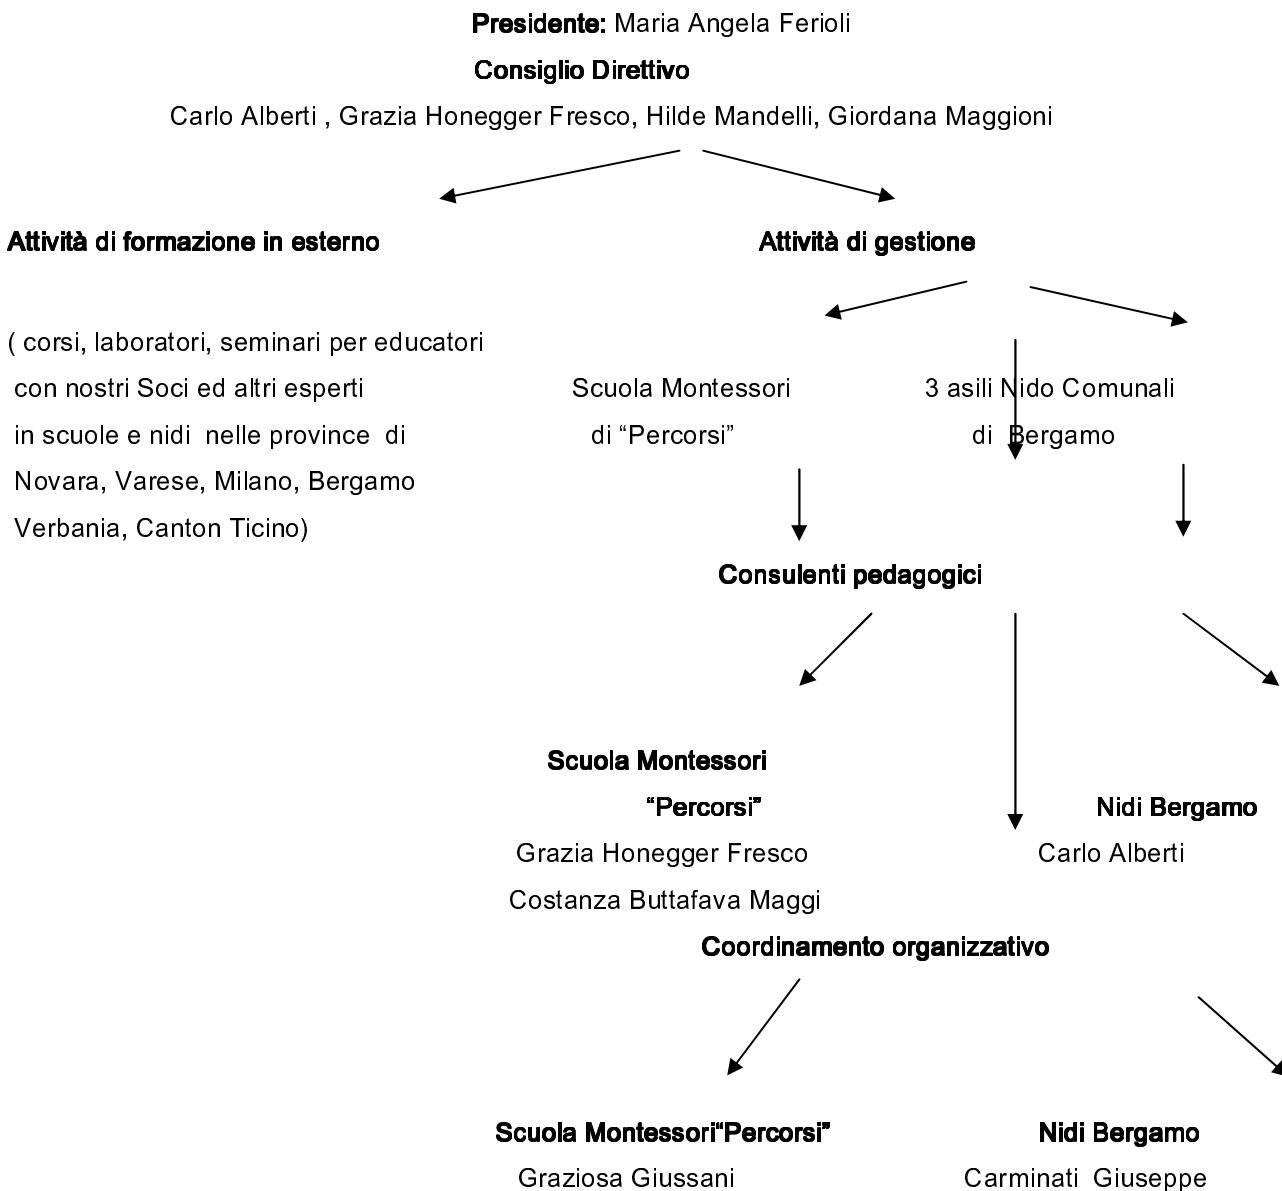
**Presidente:** Maria Angela Ferioli

**Consiglio Direttivo**

Carlo Alberti , Grazia Honegger Fresco, Hilde Mandelli, Giordana Maggioni

**Attività di formazione in esterno**

**Attività di gestione**

( corsi, laboratori, seminari per educatori con nostri Soci ed altri esperti in scuole e nidi nelle province di Novara, Varese, Milano, Bergamo Verbania, Canton Ticino)

Scuola Montessori di "Percorsi"

3 asili Nido Comunali di Bergamo

**Consulenti pedagogici**

**Scuola Montessori "Percorsi"**
Grazia Honegger Fresco
Costanza Buttafava Maggi

**Nidi Bergamo**
Carlo Alberti

**Coordinamento organizzativo**

**Scuola Montessori"Percorsi"**
Graziosa Giussani

**Nidi Bergamo**
Carminati Giuseppe